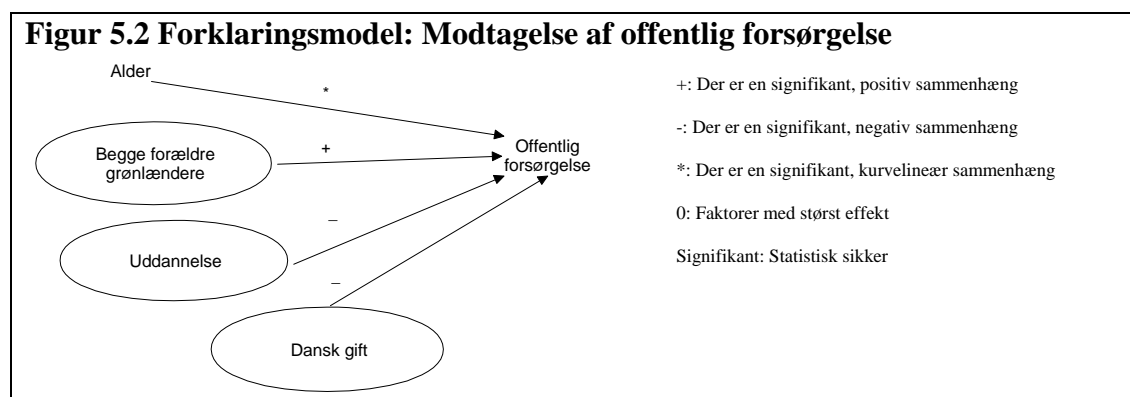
Figur 5.2 Forklaringsmodel: Modtagelse af offentlig forsørgelse

Alder

*

Begge forældre grønlændere

+

Offentlig forsørgelse

–

Uddannelse

–

Dansk gift

+: Der er en signifikant, positiv sammenhæng

-: Der er en signifikant, negativ sammenhæng

*: Der er en signifikant, kurvelineær sammenhæng

0: Faktorer med størst effekt

Signifikant: Statistisk sikker